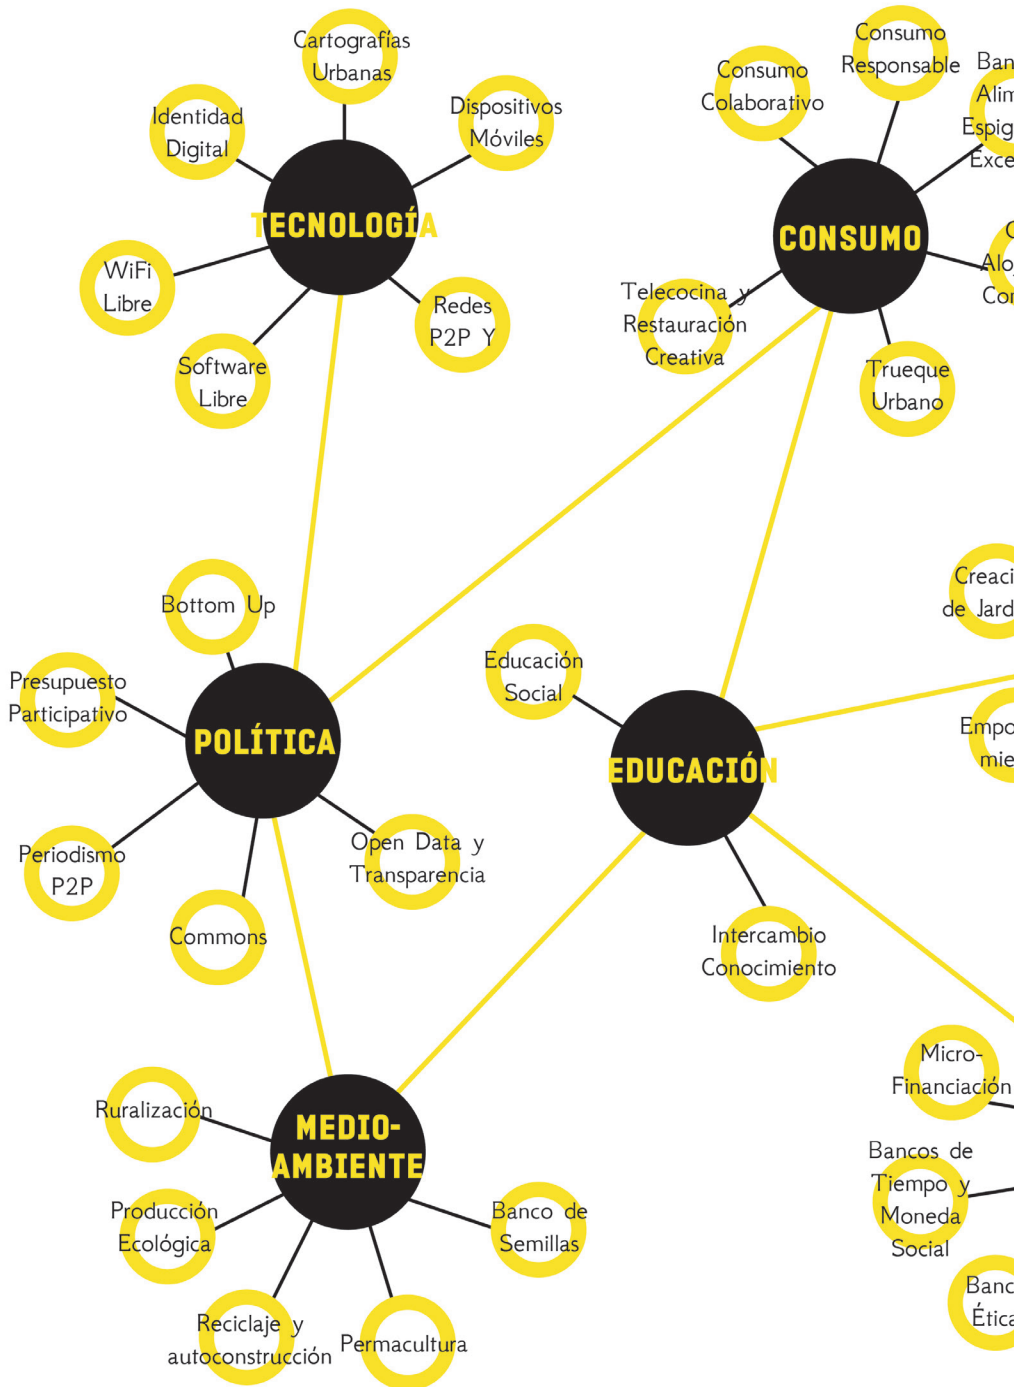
TECNOLOGÍA

Cartografías Urbanas

Identidad Digital

Dispositivos Móviles

WiFi Libre

Redes P2P Y

Software Libre

CONSUMO

Consumo Colaborativo

Consumo Responsable

Ban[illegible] Alim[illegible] Espig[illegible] Exce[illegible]

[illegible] Alo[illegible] Cor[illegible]

Telecocina y Restauración Creativa

Trueque Urbano

POLÍTICA

Bottom Up

Presupuesto Participativo

Periodismo P2P

Commons

Open Data y Transparencia

EDUCACIÓN

Educación Social

Creaci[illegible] de Jard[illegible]

Empo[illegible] mie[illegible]

Intercambio Conocimiento

MEDIO-AMBIENTE

Ruralización

Producción Ecológica

Reciclaje y autoconstrucción

Permacultura

Banco de Semillas

Micro-Financiación

Bancos de Tiempo y Moneda Social

Banc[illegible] Ética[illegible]